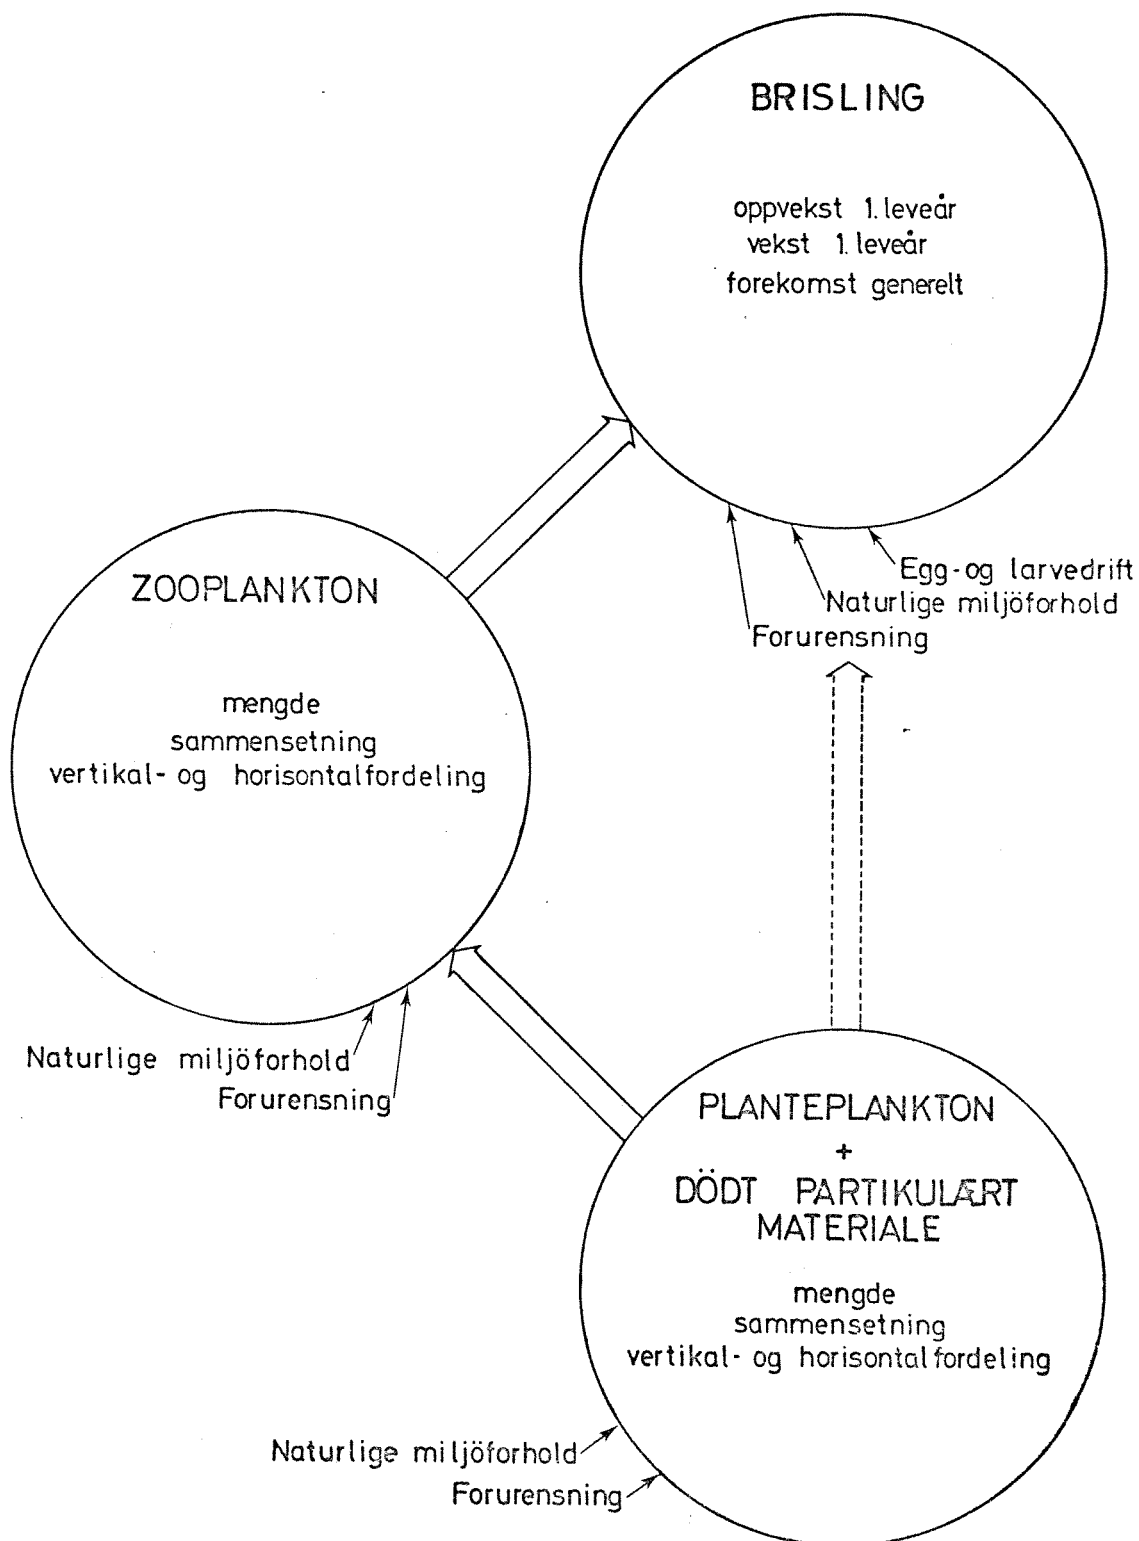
BRISLING

oppvekst 1. leveår
vekst 1. leveår
forekomst generelt

Egg-og larvedrift
Naturlige miljöforhold
Forurensning

ZOOPLANKTON

mengde
sammensetning
vertikal- og horisontalfordeling

Naturlige miljöforhold
Forurensning

PLANTEPLANKTON
+
DÖDT PARTIKULÆRT
MATERIALE

mengde
sammensetning
vertikal- og horisontalfordeling

Naturlige miljöforhold
Forurensning